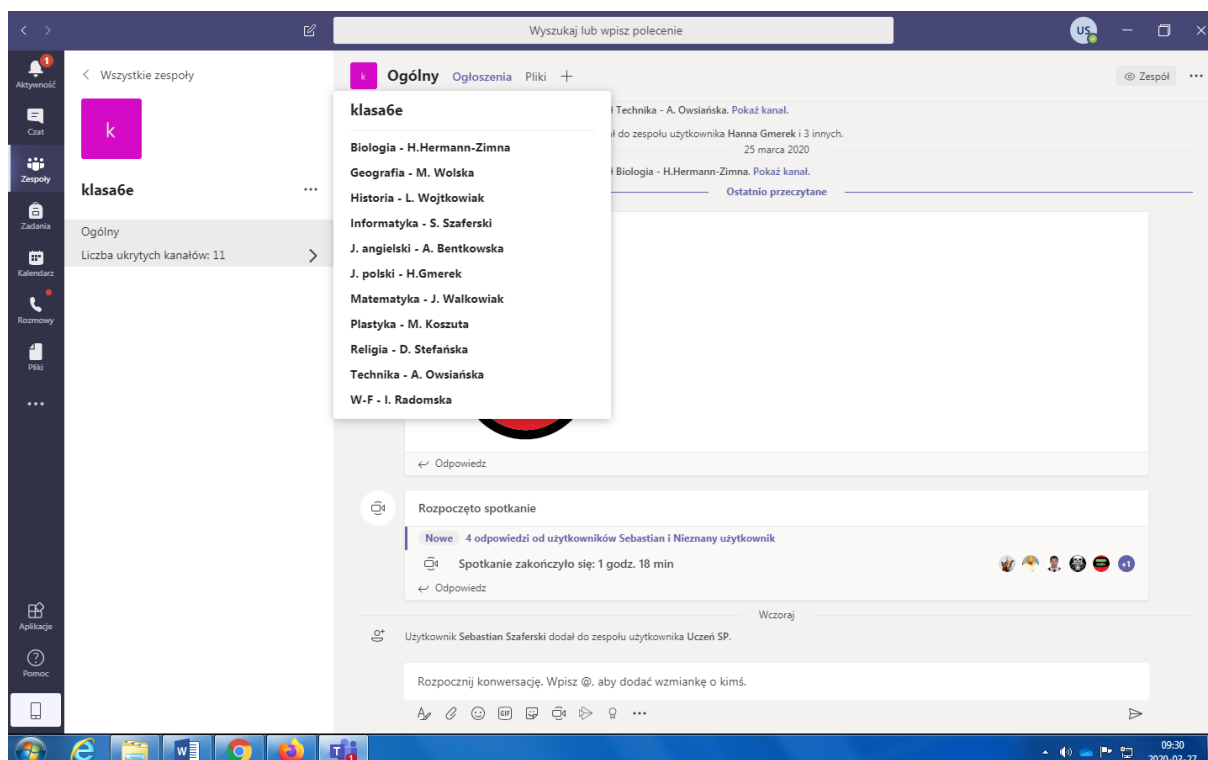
Wyszukaj lub wpisz polecenie

US

1
Aktywność

Czat

Zespoły

Zadania

Kalendarz

Rozmowy

Pliki

...

Aplikacje

Pomoc

< Wszystkie zespoły

k

klasa6e ...

Ogólny

Liczba ukrytych kanałów: 11 >

k Ogólny Ogłoszenia Pliki +

Zespół ...

klasa6e

Biologia - H.Hermann-Zimna
Geografia - M. Wolska
Historia - L. Wojtkowiak
Informatyka - S. Szaferski
J. angielski - A. Bentkowska
J. polski - H.Gmerek
Matematyka - J. Walkowiak
Plastyka - M. Koszuta
Religia - D. Stefańska
Technika - A. Owsiańska
W-F - I. Radomska

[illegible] Technika - A. Owsiańska. Pokaż kanał.

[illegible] do zespołu użytkownika Hanna Gmerek i 3 innych.

25 marca 2020

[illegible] Biologia - H.Hermann-Zimna. Pokaż kanał.

Ostatnio przeczytane

Odpowiedz

Rozpoczęto spotkanie

Nowe 4 odpowiedzi od użytkowników Sebastian i Nieznany użytkownik

Spotkanie zakończyło się: 1 godz. 18 min

+1

Odpowiedz

Wczoraj

Użytkownik Sebastian Szaferski dodał do zespołu użytkownika Uczeń SP.

Rozpocznij konwersację. Wpisz @, aby dodać wzmiankę o kimś.

09:30
2020-03-27